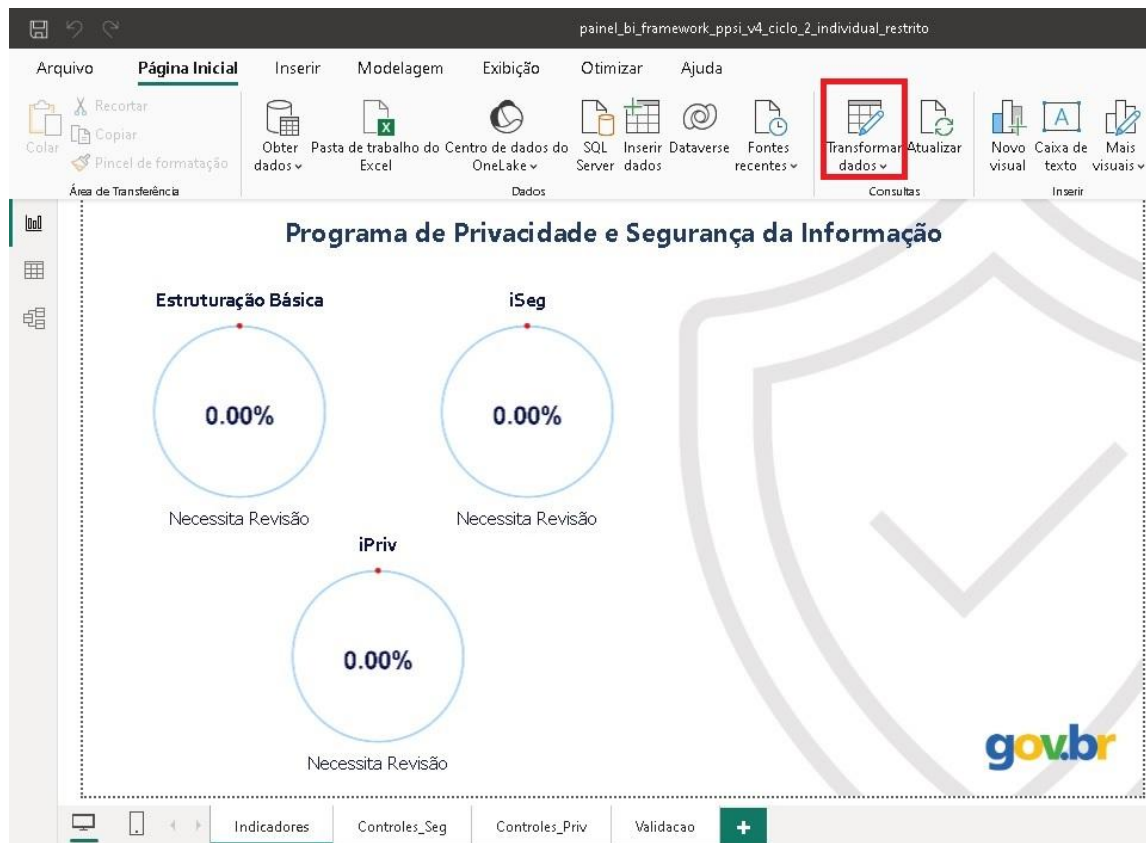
painel_bi_framework_ppsi_v4_ciclo_2_individual_restrito

Arquivo Página Inicial Inserir Modelagem Exibição Otimizar Ajuda

Colar Recortar Copiar Pincel de formatação Área de Transferência

Obter dados Pasta de trabalho do Excel Centro de dados do OneLake SQL Server Inserir dados Dataverse Fontes recentes Dados

Transformar dados Atualizar Consultas

Novo visual Caixa de texto Mais visuais Inserir

Programa de Privacidade e Segurança da Informação

Estruturação Básica

0.00%

Necessita Revisão

iSeg

0.00%

Necessita Revisão

iPriv

0.00%

Necessita Revisão

gov.br

Indicadores Controles_Seg Controles_Priv Validacao +